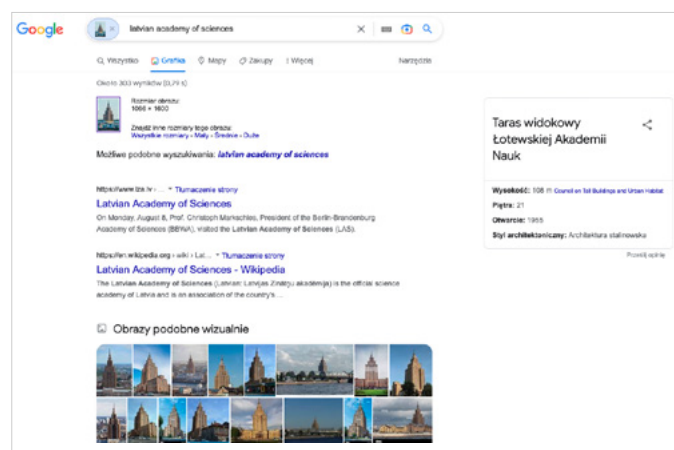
Google

latvian academy of sciences

Wszystko Grafika Mapy Zakupy Więcej Narzędzia

Około 303 wyników (0,79 s)

Rozmiar obrazu: 1066 × 1600

Znajdź inne rozmiary tego obrazu: Wszystkie rozmiary - Mały - Średnie - Duże

Możliwe podobne wyszukiwanie: latvian academy of sciences

https://www.lza.lv › ... Tłumaczenie strony

Latvian Academy of Sciences

On Monday, August 8, Prof. Christoph Markschies, President of the Berlin-Brandenburg Academy of Sciences (BBAW), visited the Latvian Academy of Sciences (LAS).

https://en.wikipedia.org › wiki › Lat... Tłumaczenie strony

Latvian Academy of Sciences - Wikipedia

The Latvian Academy of Sciences (Latvian: Latvijas Zinātņu akadēmija) is the official science academy of Latvia and is an association of the country's ...

Obrazy podobne wizualnie

Taras widokowy Łotewskiej Akademii Nauk

Wysokość: 108 m Council on Tall Buildings and Urban Habitat

Piętra: 21

Otwarcie: 1958

Styl architektoniczny: Architektura stalinowska

Prześlij opinię